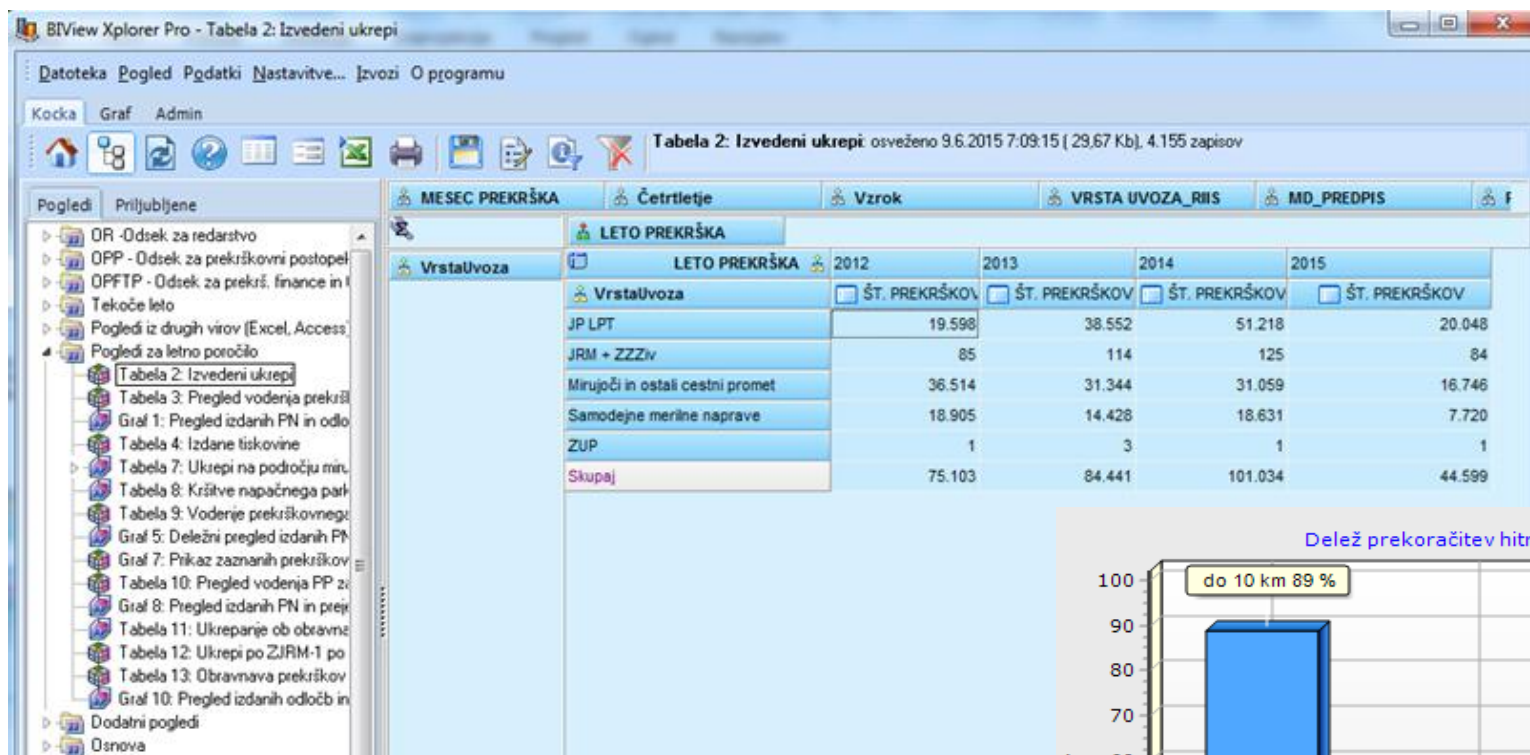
BIView Xplorer Pro - Tabela 2: Izvedeni ukrepi

Datoteka Pogled Podatki Nastavitve... Izvozi O programu

Kocka Graf Admin

Tabela 2: Izvedeni ukrepi: osveženo 9.6.2015 7:09:15 ( 29,67 Kb), 4.155 zapisov

Pogledi Priljubljene

OR -Odsek za redarstvo
OPP - Odsek za prekrškovni postopek
OPFTP - Odsek za prekrš. finance in
Tekoče leto
Pogledi iz drugih virov (Excel, Access)
Pogledi za letno poročilo
Tabela 2: Izvedeni ukrepi
Tabela 3: Pregled vodenja prekršk
Graf 1: Pregled izdanih PN in odlo
Tabela 4: Izdane tiskovine
Tabela 7: Ukrepi na področju miru
Tabela 8: Kršitve napačnega park
Tabela 9: Vodenje prekrškovnega
Graf 5: Deležni pregled izdanih PN
Graf 7: Prikaz zaznanih prekrškov
Tabela 10: Pregled vodenja PP za
Graf 8: Pregled izdanih PN in prej
Tabela 11: Ukrepanje ob obravna
Tabela 12: Ukrepi po ZJRM-1 po
Tabela 13: Obravnava prekrškov
Graf 10: Pregled izdanih odločb in
Dodatni pogledi
Osnova

MESEC PREKRŠKA | Četrtletje | Vzrok | VRSTA UVOZA_RIIS | MD_PREDPIS | F

LETO PREKRŠKA

VrstaUvoza

| LETO PREKRŠKA | 2012 | 2013 | 2014 | 2015 |
|---|---|---|---|---|
| VrstaUvoza | ŠT. PREKRŠKOV | ŠT. PREKRŠKOV | ŠT. PREKRŠKOV | ŠT. PREKRŠKOV |
| JP LPT | 19.598 | 38.552 | 51.218 | 20.048 |
| JRM + ZZZiv | 85 | 114 | 125 | 84 |
| Mirujoči in ostali cestni promet | 36.514 | 31.344 | 31.059 | 16.746 |
| Samodejne merilne naprave | 18.905 | 14.428 | 18.631 | 7.720 |
| ZUP | 1 | 3 | 1 | 1 |
| Skupaj | 75.103 | 84.441 | 101.034 | 44.599 |

Delež prekoračitev hitr

do 10 km 89 %

100
90
80
70